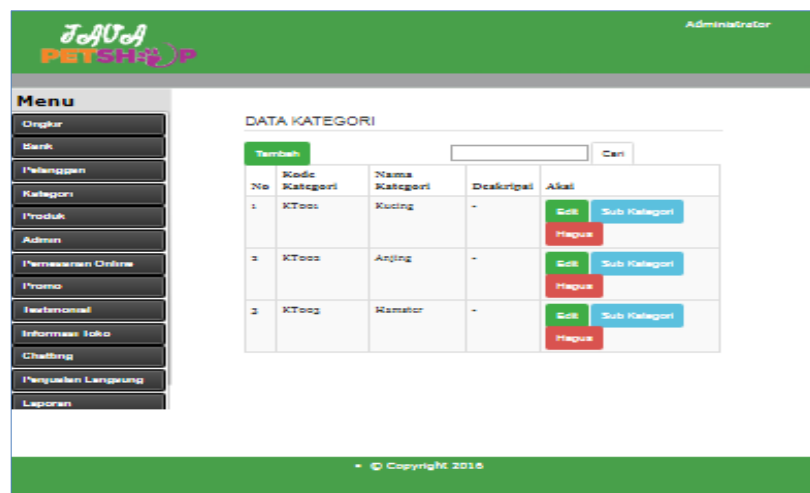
JAVA PETSHOP

Administrator

Menu

Ongkir
Bank
Pelanggan
Kategori
Produk
Admin
Pemesanan Online
Promo
Testimonial
Informasi toko
Chatting
Penjualan Langsung
Laporan

DATA KATEGORI

Tambah

Cari

| No | Kode Kategori | Nama Kategori | Deskripsi | Aksi |
|---|---|---|---|---|
| 1 | KT001 | Kucing | - | Edit Sub Kategori Hapus |
| 2 | KT002 | Anjing | - | Edit Sub Kategori Hapus |
| 3 | KT003 | Hamster | - | Edit Sub Kategori Hapus |

• © Copyright 2016